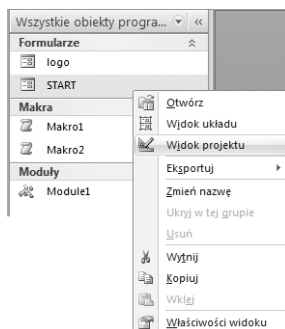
Wszystkie obiekty progra... «

Formularze

logo

START

Makra

Makro1

Makro2

Moduły

Module1

Otwórz

Widok układu

Widok projektu

Eksportuj

Zmień nazwę

Ukryj w tej grupie

Usuń

Wytnij

Kopiuj

Wklej

Właściwości widoku